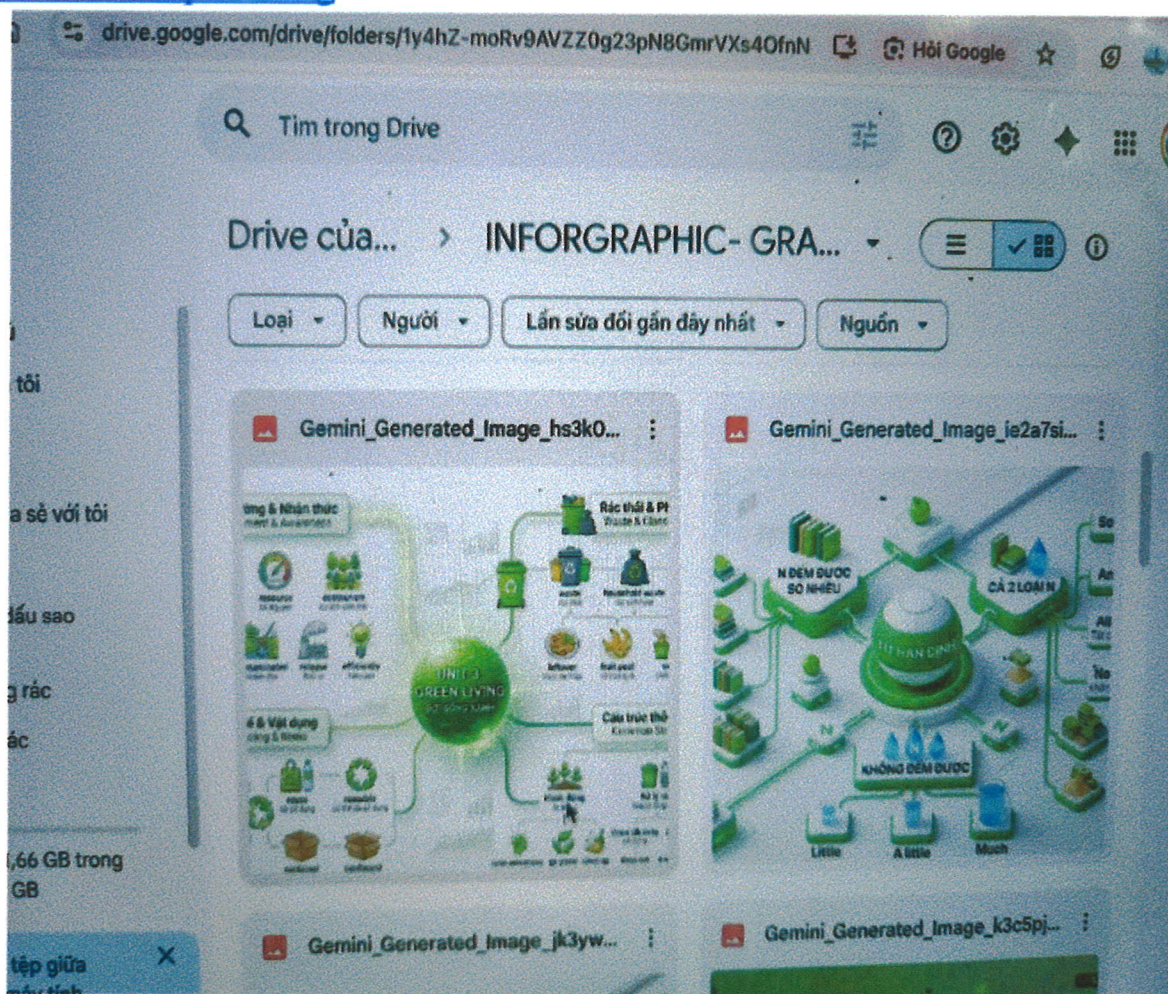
drive.google.com/drive/folders/1y4hZ-moRv9AVZZ0g23pN8GmrVXs4OfnN

Hỏi Google

Tìm trong Drive

Drive của... > INFORGRAPHIC- GRA...

Loại

Người

Lần sửa đổi gần đây nhất

Nguồn

i

tôi

a sẻ với tôi

dấu sao

g rác

ác

,66 GB trong GB

tệp giữa

Gemini_Generated_Image_hs3k0...

ng & Nhận thức

Rác thải & P

Waste & C

UNIT 3 GREEN LIVING

6 & Vật dụng

Cấu trúc th

Gemini_Generated_Image_ie2a7si...

N ĐẾM ĐƯỢC SỐ NHIỀU

CẢ 2 LOẠI N

KHÔNG ĐẾM ĐƯỢC

Little

A little

Much

Gemini_Generated_Image_jk3yw...

Gemini_Generated_Image_k3c5pj...